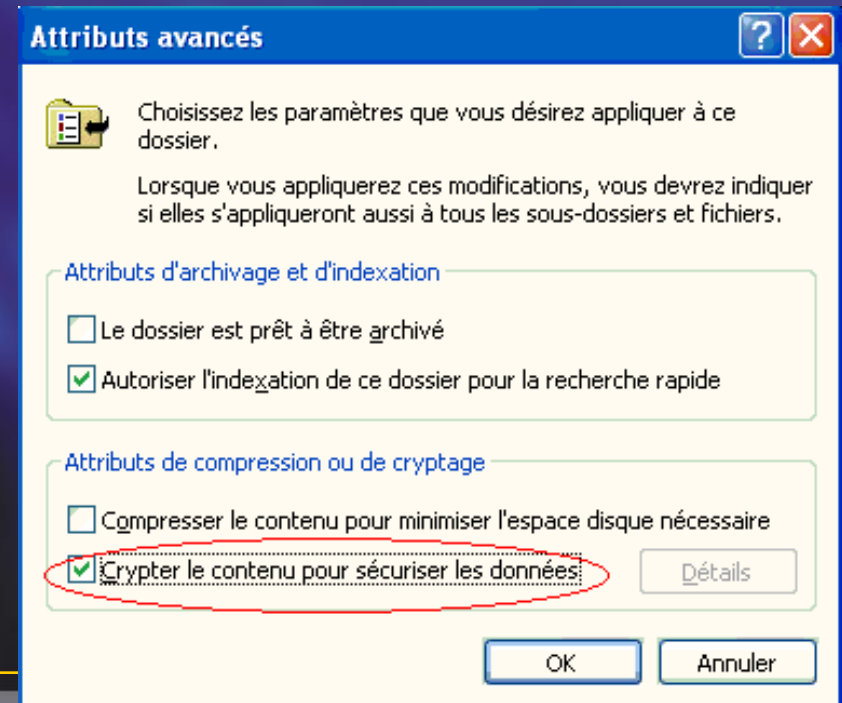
Attributs avancés

?

Choisissez les paramètres que vous désirez appliquer à ce dossier.

Lorsque vous appliquerez ces modifications, vous devrez indiquer si elles s'appliqueront aussi à tous les sous-dossiers et fichiers.

Attributs d'archivage et d'indexation

Le dossier est prêt à être archivé

Autoriser l'indexation de ce dossier pour la recherche rapide

Attributs de compression ou de cryptage

Compresser le contenu pour minimiser l'espace disque nécessaire

Crypter le contenu pour sécuriser les données

Détails

OK

Annuler